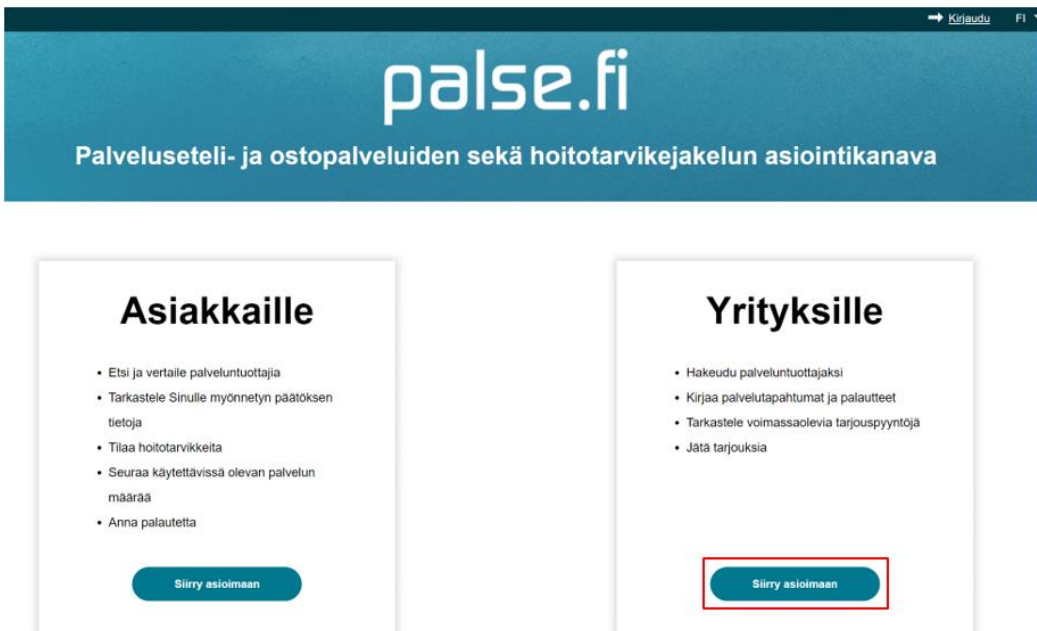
Kirjaudu FI

palse.fi

Palveluseteli- ja ostopalveluiden sekä hoitotarvikejakelun asiointikanava

Asiakkaille

- Etsi ja vertaile palveluntuottajia
- Tarkastele Sinulle myönnetyn päätöksen tietoja
- Tilaa hoitotarvikkeita
- Seuraa käytettävissä olevan palvelun määrää
- Anna palautetta

Siirry asioimaan

Yrityksille

- Hakeudu palveluntuottajaksi
- Kirjaa palvelutapahtumat ja palautteet
- Tarkastele voimassaolevia tarjouspyyntöjä
- Jätä tarjouksia

Siirry asioimaan